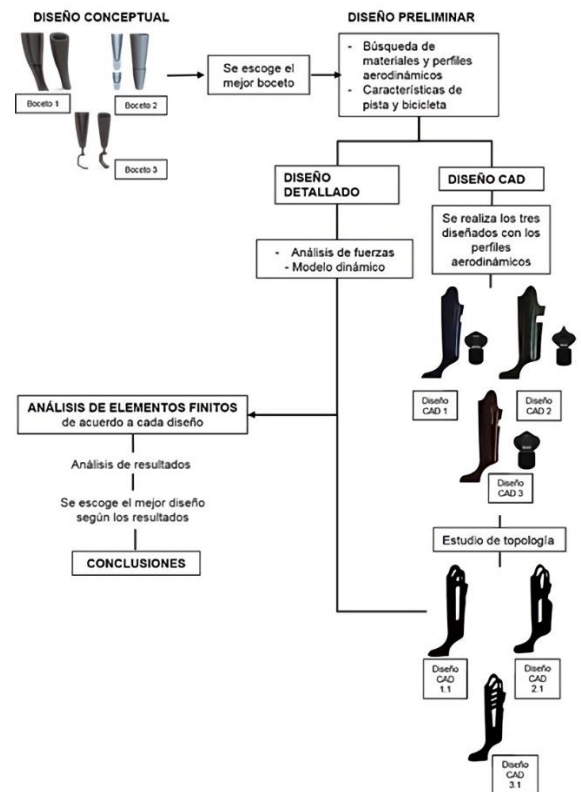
DISEÑO CONCEPTUAL

Boceto 1

Boceto 2

Boceto 3

Se escoge el mejor boceto

DISEÑO PRELIMINAR

- Búsqueda de materiales y perfiles aerodinámicos
- Características de pista y bicicleta

DISEÑO DETALLADO

- Análisis de fuerzas
- Modelo dinámico

DISEÑO CAD

Se realiza los tres diseñados con los perfiles aerodinámicos

Diseño CAD 1

Diseño CAD 2

Diseño CAD 3

Estudio de topología

Diseño CAD 1.1

Diseño CAD 2.1

Diseño CAD 3.1

ANÁLISIS DE ELEMENTOS FINITOS de acuerdo a cada diseño

Análisis de resultados

Se escoge el mejor diseño según los resultados

CONCLUSIONES